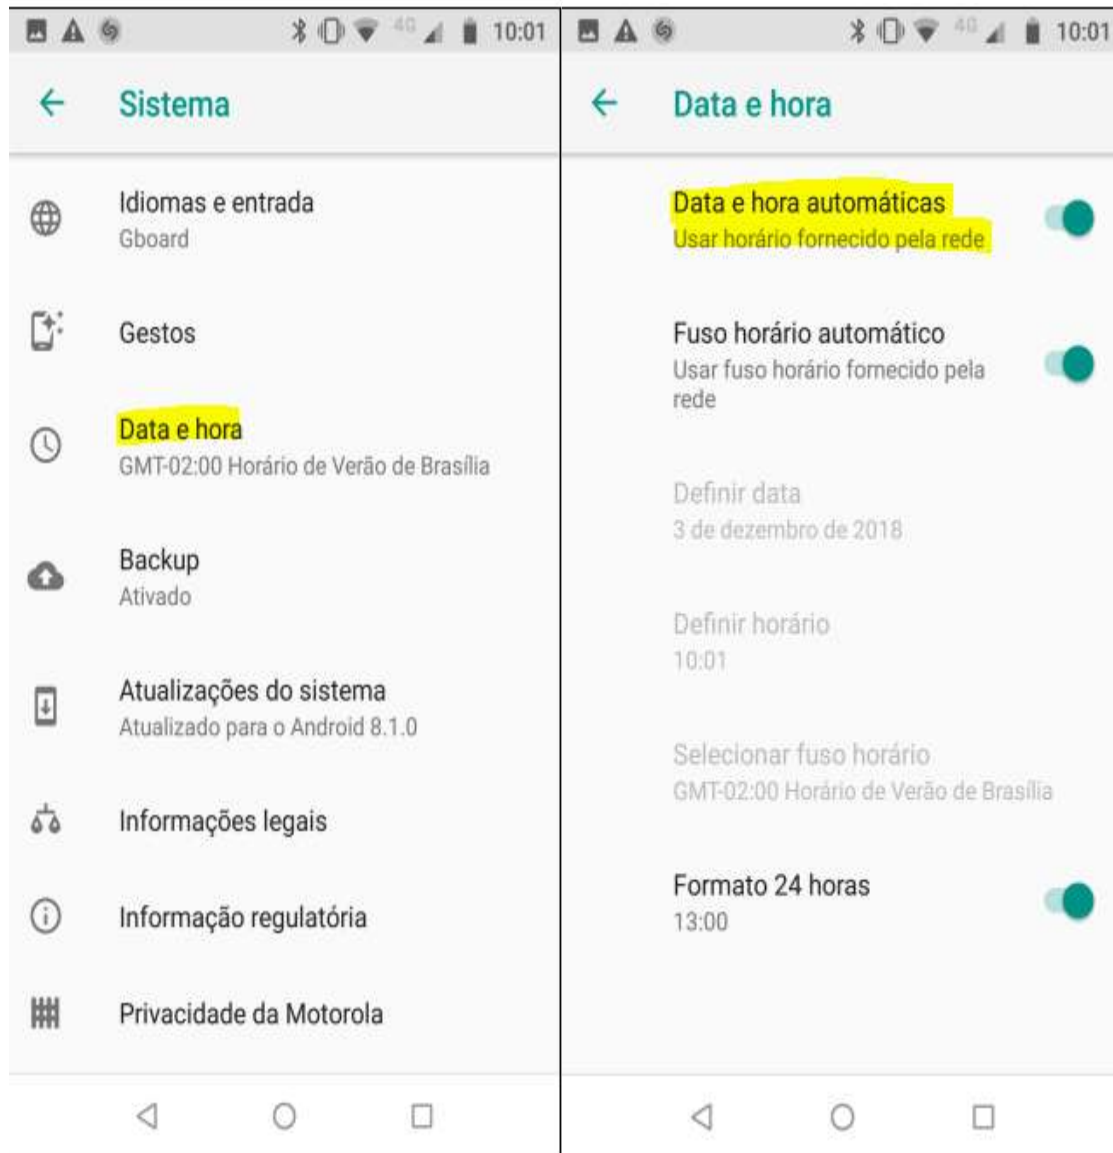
4G 10:01

Sistema

Idiomas e entrada
Gboard

Gestos

Data e hora
GMT-02:00 Horário de Verão de Brasília

Backup
Ativado

Atualizações do sistema
Atualizado para o Android 8.1.0

Informações legais

Informação regulatória

Privacidade da Motorola

4G 10:01

Data e hora

Data e hora automáticas
Usar horário fornecido pela rede

Fuso horário automático
Usar fuso horário fornecido pela rede

Definir data
3 de dezembro de 2018

Definir horário
10:01

Selecionar fuso horário
GMT-02:00 Horário de Verão de Brasília

Formato 24 horas
13:00